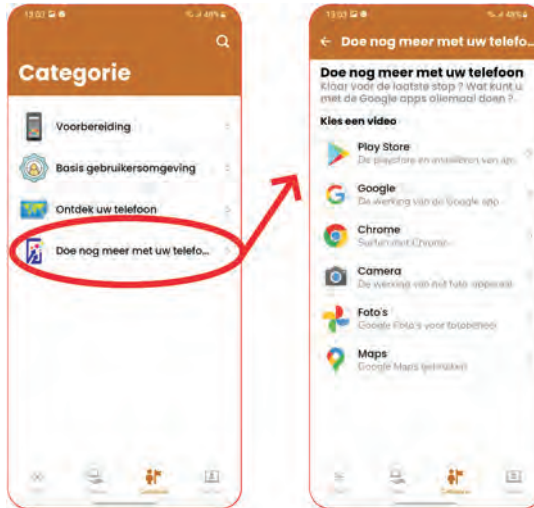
13:03

Categorie

Voorbereiding

Basis gebruikersomgeving

Ontdek uw telefoon

Doe nog meer met uw telefo...

Categorie

13:03

← Doe nog meer met uw telefo...

Doe nog meer met uw telefoon

Klaar voor de laatste stop ? Wat kunt u met de Google apps allemaal doen ?

Kies een video

Play Store
De playstore en installeren van ap...

Google
De werking van de Google app

Chrome
Surfen met Chrome

Camera
De werking van het foto-apparaat

Foto's
Google Foto's voor fotobeheer

Maps
Google Maps gebruiken

Categorie